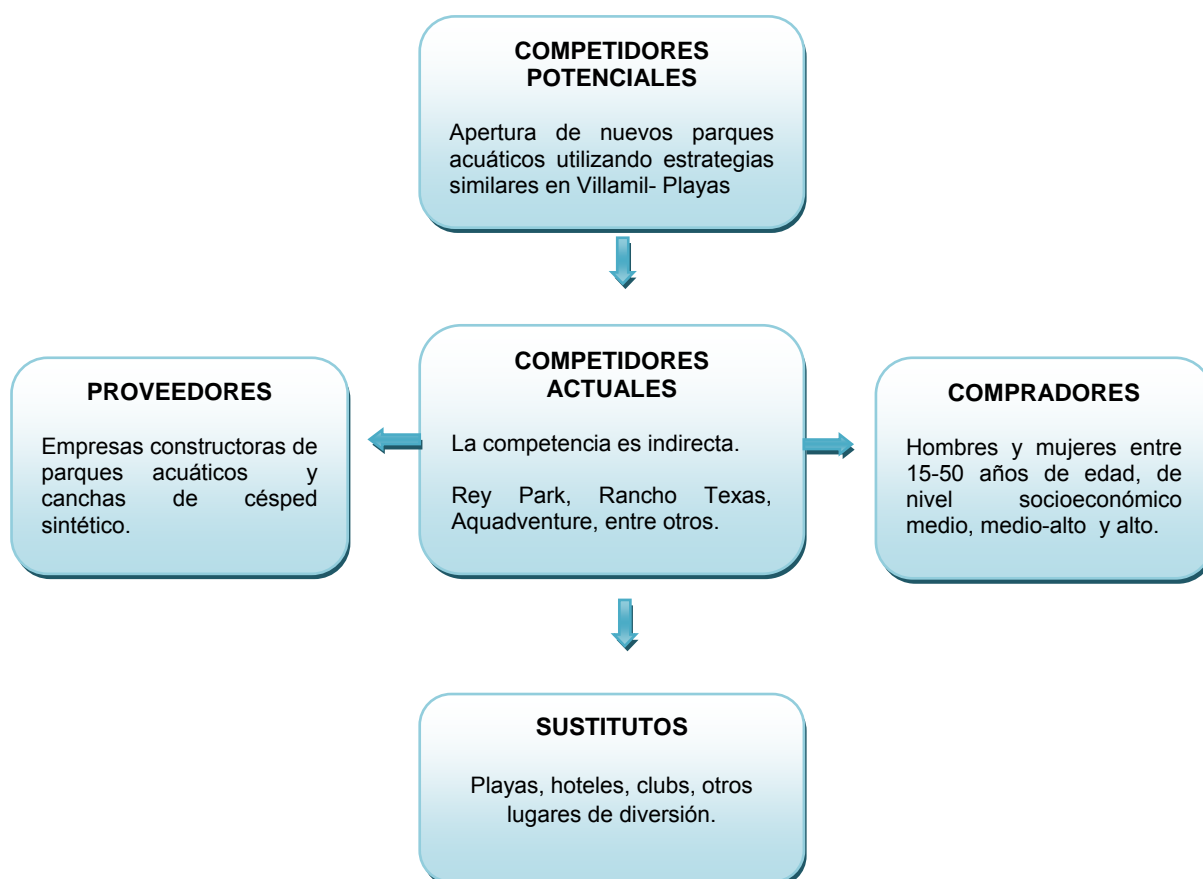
COMPETIDORES POTENCIALES

Apertura de nuevos parques acuáticos utilizando estrategias similares en Villamil- Playas

PROVEEDORES

Empresas constructoras de parques acuáticos y canchas de césped sintético.

COMPETIDORES ACTUALES

La competencia es indirecta.

Rey Park, Rancho Texas, Aquadventure, entre otros.

COMPRADORES

Hombres y mujeres entre 15-50 años de edad, de nivel socioeconómico medio, medio-alto y alto.

SUSTITUTOS

Playas, hoteles, clubs, otros lugares de diversión.